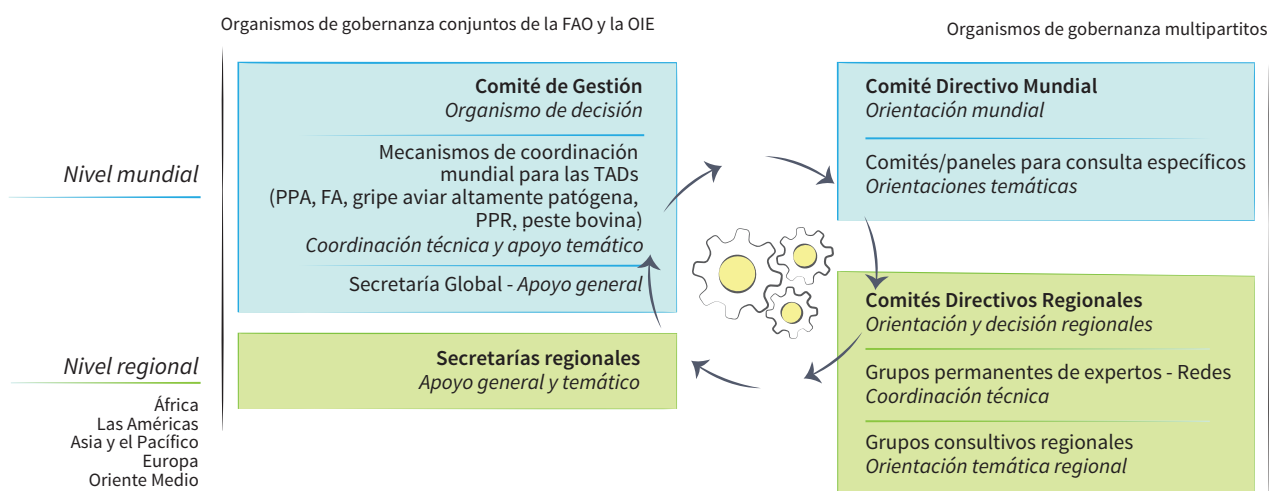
Organismos de gobernanza conjuntos de la FAO y la OIE

Organismos de gobernanza multipartitos

Nivel mundial

Comité de Gestión
Organismo de decisión

Mecanismos de coordinación mundial para las TADs (PPA, FA, gripe aviar altamente patógena, PPR, peste bovina)
Coordinación técnica y apoyo temático

Secretaría Global - Apoyo general

Comité Directivo Mundial
Orientación mundial

Comités/paneles para consulta específicos
Orientaciones temáticas

Nivel regional

África
Las Américas
Asia y el Pacífico
Europa
Oriente Medio

Secretarías regionales
Apoyo general y temático

Comités Directivos Regionales
Orientación y decisión regionales

Grupos permanentes de expertos - Redes
Coordinación técnica

Grupos consultivos regionales
Orientación temática regional